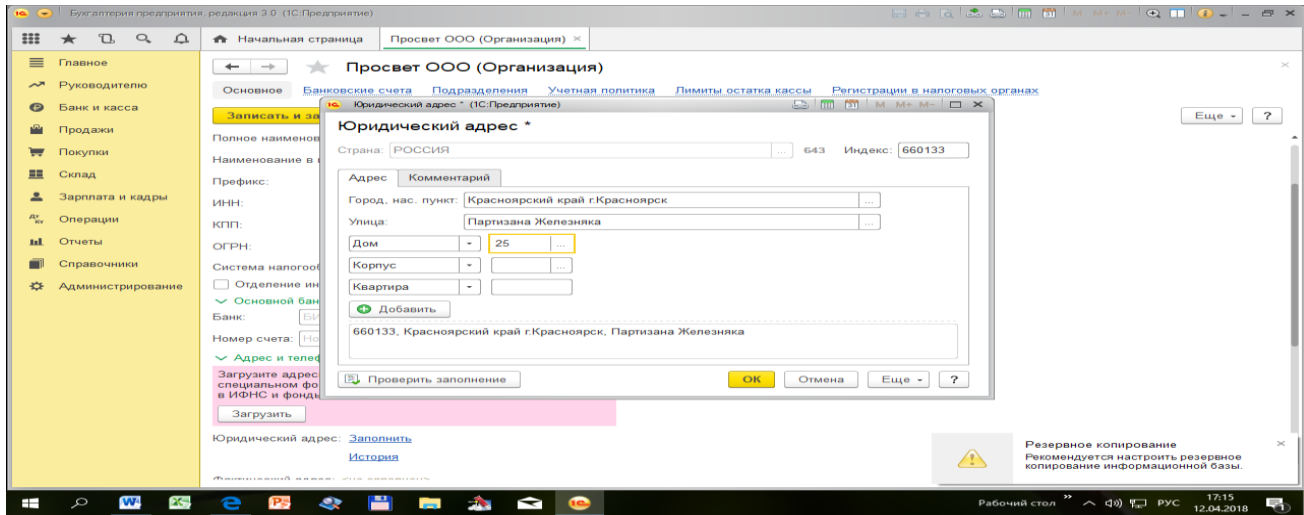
Бухгалтерия предприятия, редакция 3.0 (1С:Предприятие)

Начальная страница | Просвет ООО (Организация) ×

Главное
Руководителю
Банк и касса
Продажи
Покупки
Склад
Зарплата и кадры
Операции
Отчеты
Справочники
Администрирование

Просвет ООО (Организация)

Основное | Банковские счета | Подразделения | Учетная политика | Лимиты остатка кассы | Регистрации в налоговых органах

Записать и за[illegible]

Еще | ?

Полное наименов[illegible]
Наименование в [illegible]
Префикс:
ИНН:
КПП:
ОГРН:
Система налогооб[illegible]
Отделение ин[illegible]
Основной бан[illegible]
Банк: БИ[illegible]
Номер счета: Но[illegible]
Адрес и телеф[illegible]
Загрузите адрес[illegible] специальном фо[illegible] в ИФНС и фонды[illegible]
Загрузить
Юридический адрес: Заполнить
История

Юридический адрес * (1С:Предприятие)

Юридический адрес *

Страна: РОССИЯ ... 643 Индекс: 660133

Адрес | Комментарий

Город, нас. пункт: Красноярский край г.Красноярск
Улица: Партизана Железняка
Дом 25
Корпус
Квартира
Добавить

660133, Красноярский край г.Красноярск, Партизана Железняка

Проверить заполнение
OK | Отмена | Еще | ?

Резервное копирование
Рекомендуется настроить резервное копирование информационной базы.

Рабочий стол РУС 17:15 12.04.2018